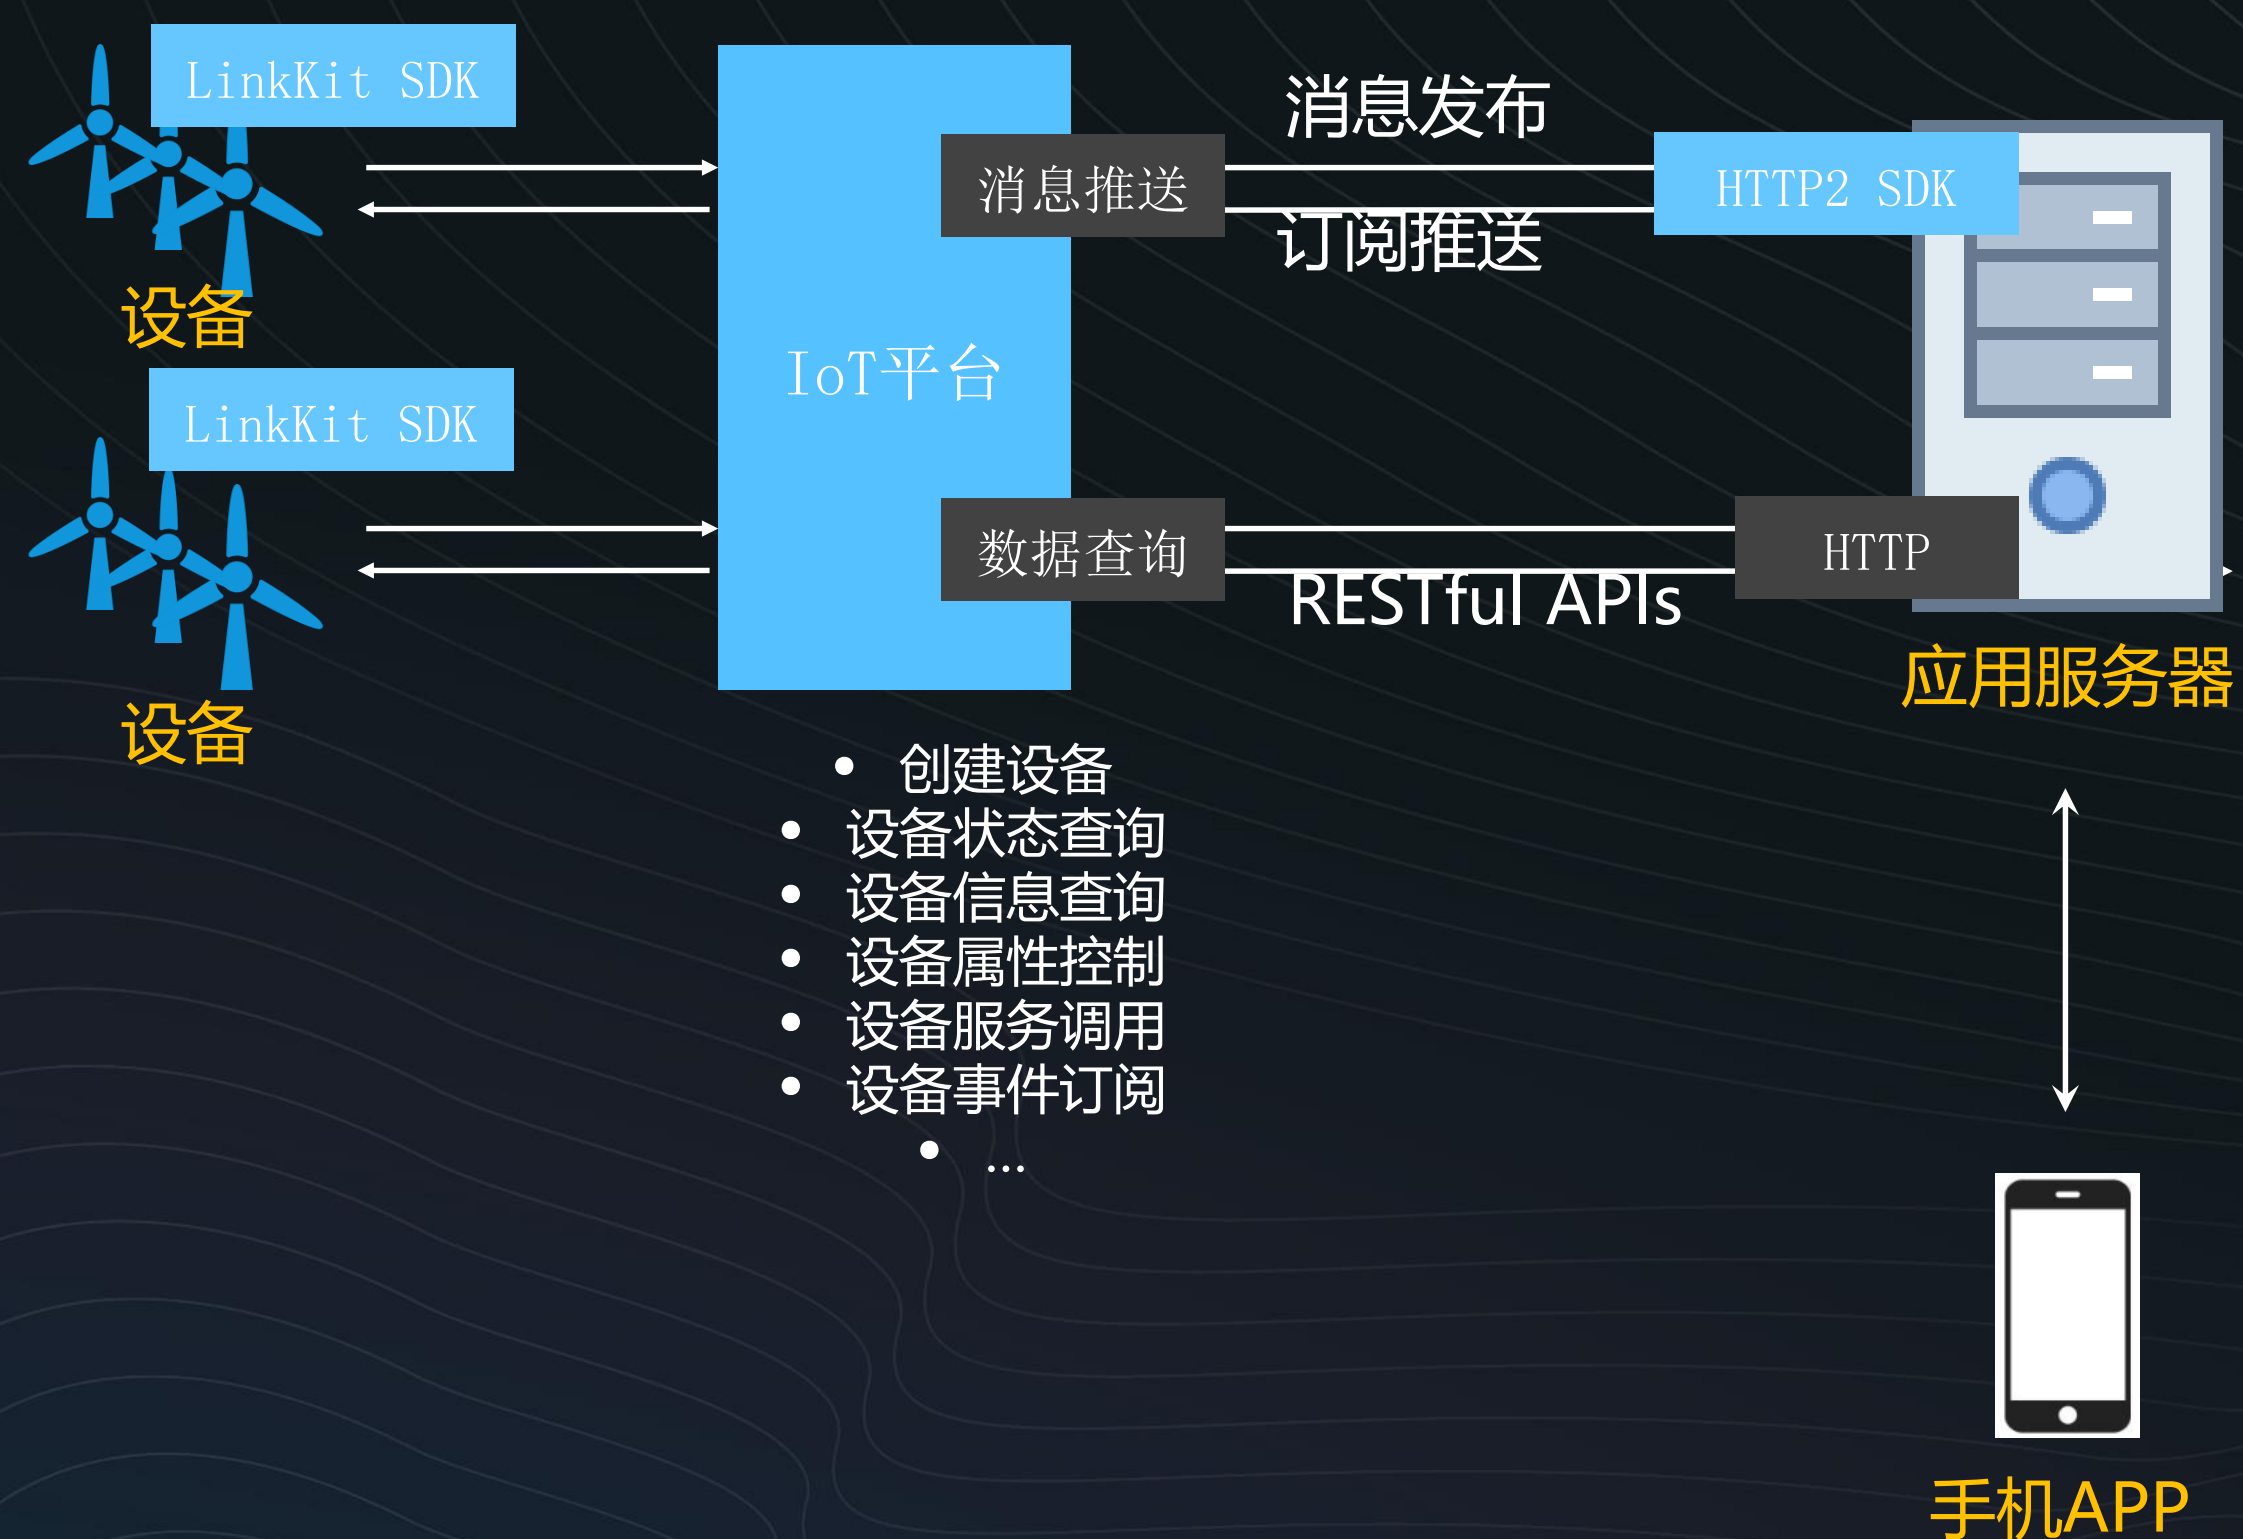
LinkKit SDK

设备

LinkKit SDK

设备

IoT平台

消息推送

数据查询

消息发布

订阅推送

HTTP2 SDK

HTTP

RESTful APIs

应用服务器

- 创建设备
- 设备状态查询
- 设备信息查询
- 设备属性控制
- 设备服务调用
- 设备事件订阅
- …

手机APP